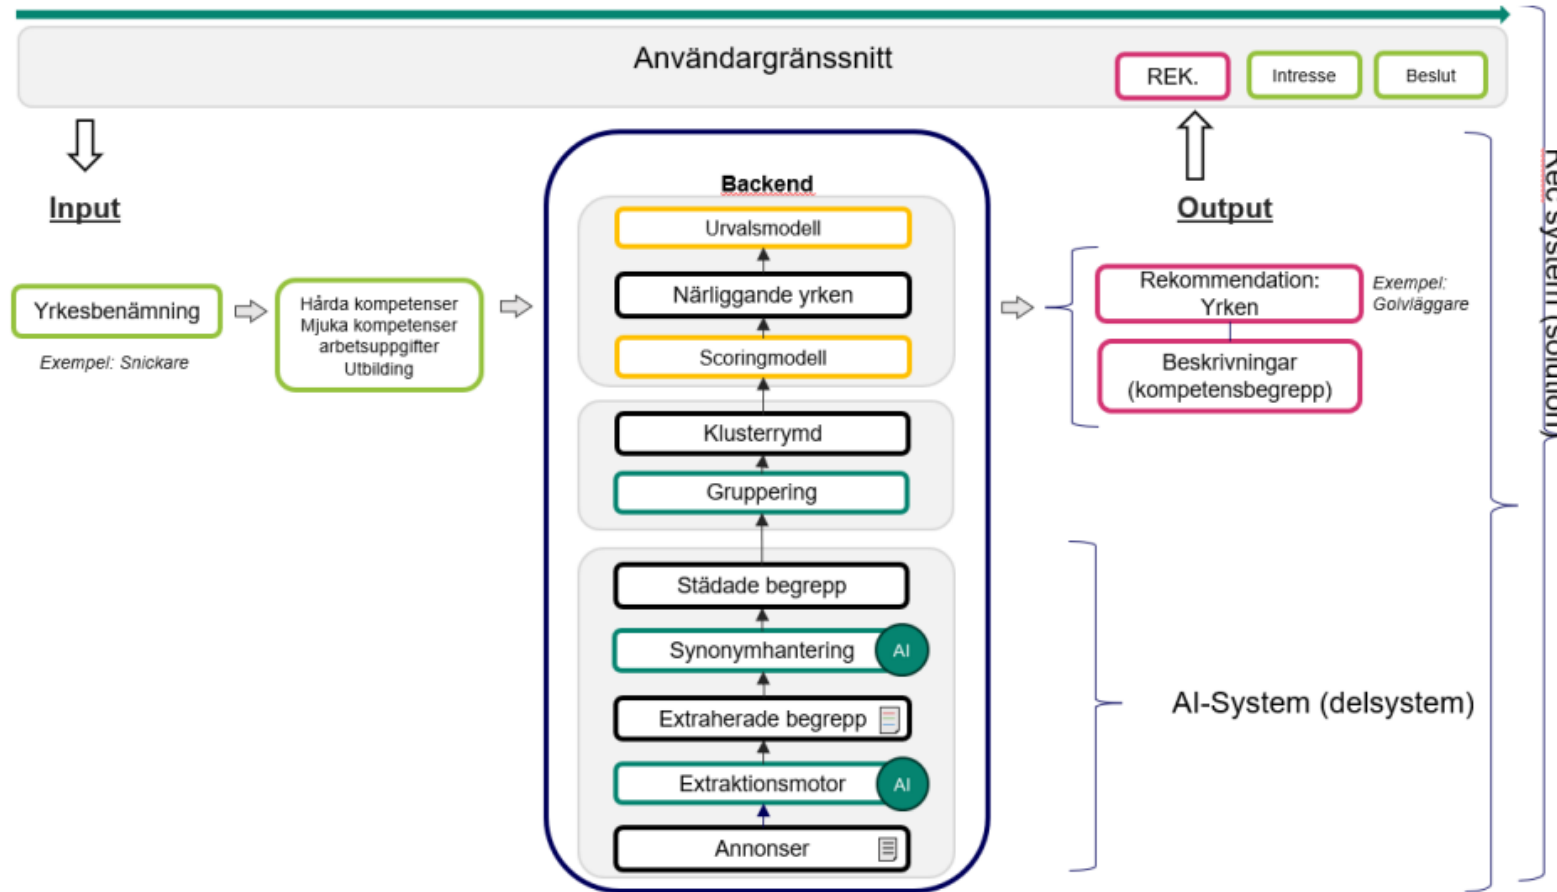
Användargränssnitt

REK.

Intresse

Beslut

Input

Yrkesbenämning

Exempel: Snickare

Hårda kompetenser
Mjuka kompetenser
arbetsuppgifter
Utbilding

Backend

Urvalsmodell

Närliggande yrken

Scoringmodell

Klusterrymd

Gruppering

Städade begrepp

Synonymhantering

AI

Extraherade begrepp

Extraktionsmotor

AI

Annonser

Output

Rekommendation: Yrken

Exempel: Golvläggare

Beskrivningar (kompetensbegrepp)

AI-System (delsystem)

Rec system (solution)